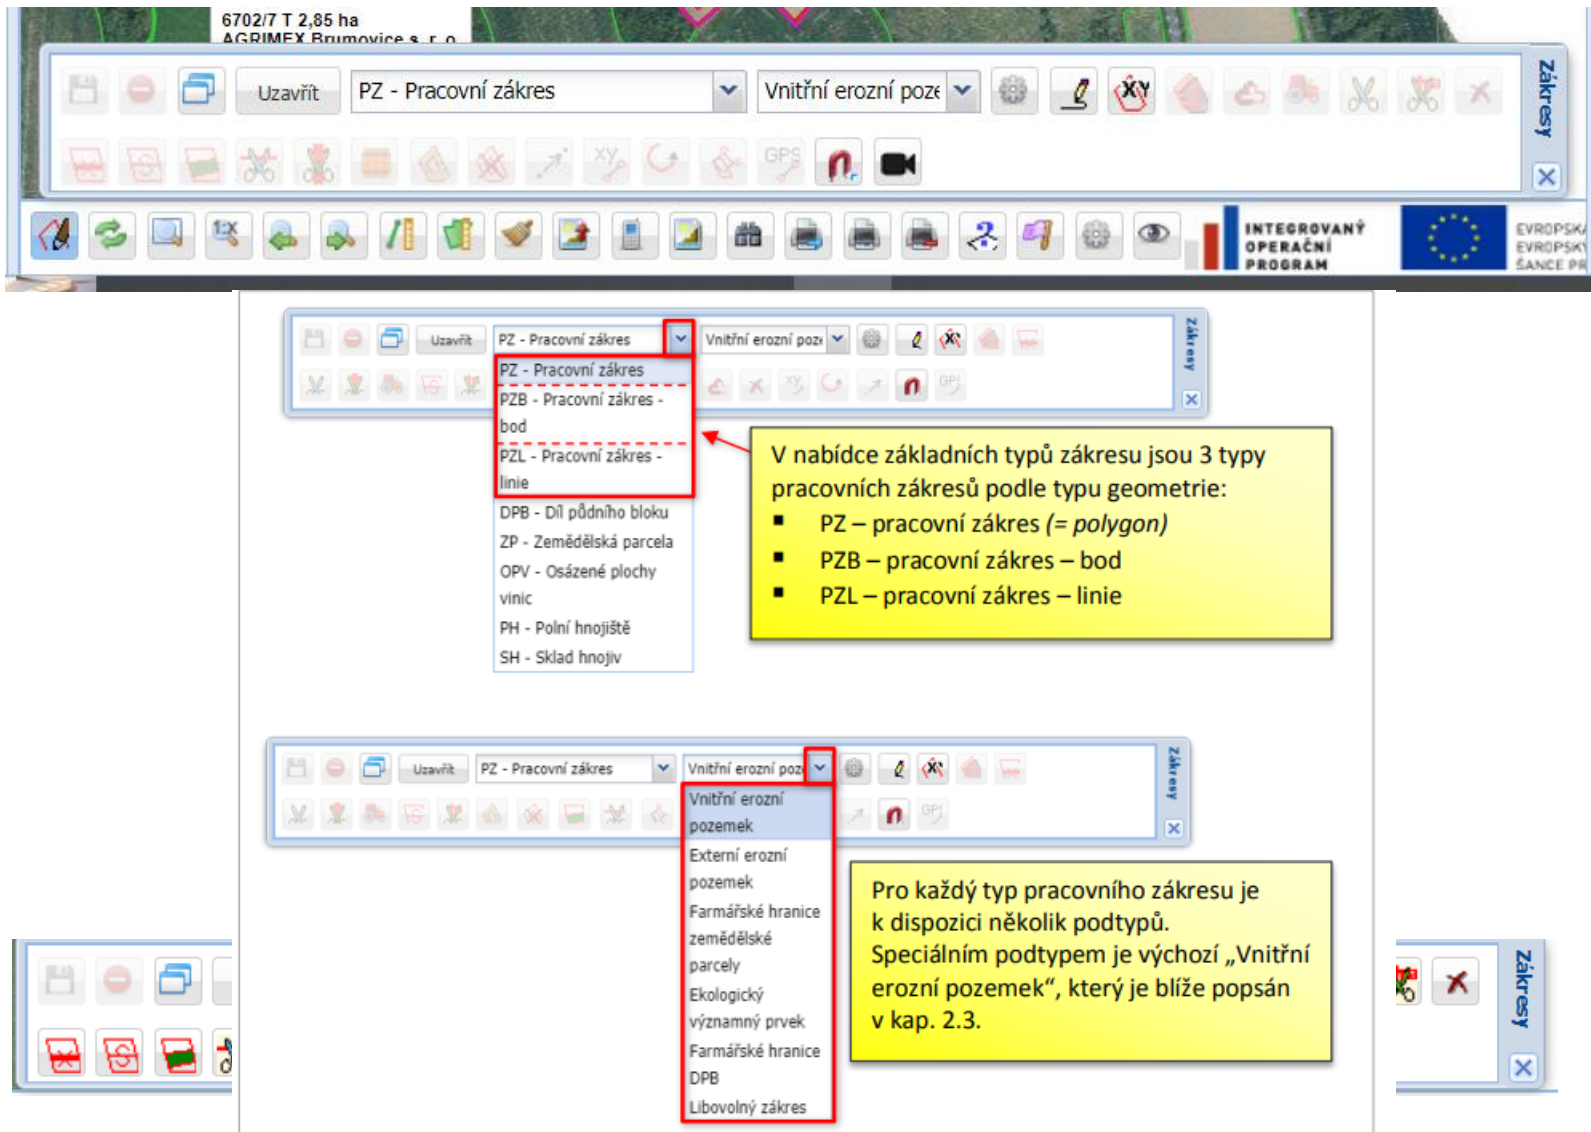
6702/7 T 2,85 ha
AGRIMEX Brumovice s. r. o.

Uzavřít
PZ - Pracovní zákres
Vnitřní erozní poze
Zákresy
GPS

INTEGROVANÝ OPERAČNÍ PROGRAM
EVROPSKÁ
EVROPSKÝ
ŠANCE PR

Uzavřít
PZ - Pracovní zákres
Vnitřní erozní poze
Zákresy
PZ - Pracovní zákres
PZB - Pracovní zákres - bod
PZL - Pracovní zákres - linie
DPB - Díl půdního bloku
ZP - Zemědělská parcela
OPV - Osázené plochy vinic
PH - Polní hnojiště
SH - Sklad hnojiv

V nabídce základních typů zákresu jsou 3 typy pracovních zákresů podle typu geometrie:
▪ PZ – pracovní zákres (= polygon)
▪ PZB – pracovní zákres – bod
▪ PZL – pracovní zákres – linie

Uzavřít
PZ - Pracovní zákres
Vnitřní erozní poze
Zákresy
Vnitřní erozní pozemek
Externí erozní pozemek
Farmářské hranice zemědělské parcely
Ekologický významný prvek
Farmářské hranice DPB
Libovolný zákres

Pro každý typ pracovního zákresu je k dispozici několik podtypů.
Speciálním podtypem je výchozí „Vnitřní erozní pozemek“, který je blíže popsán v kap. 2.3.

Zákresy